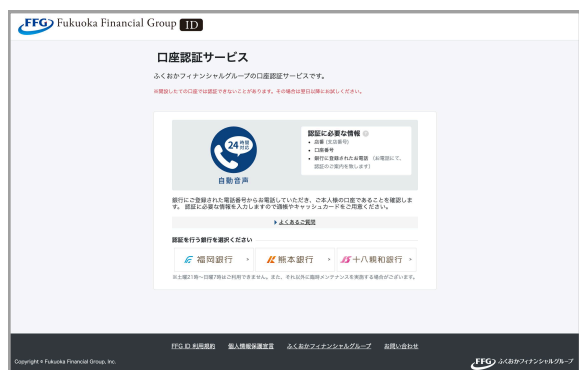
FFG Fukuoka Financial Group ID

口座認証サービス

ふくおかフィナンシャルグループの口座認証サービスです。

※開設したての口座では認証できないことがあります。その場合は翌日以降にお試しください。

24時間対応

自動音声

認証に必要な情報

• 店番（支店番号）
• 口座番号
• 銀行に登録されたお電話（お電話にて、認証の ご案内を致します）

銀行にご登録された電話番号からお電話していただき、ご本人様の口座であることを確認します。認証に必要な情報を入力しますので通帳やキャッシュカードをご用意ください。

よくあるご質問

認証を行う銀行を選択ください

福岡銀行

熊本銀行

十八親和銀行

※土曜21時～日曜7時はご利用できません。また、それ以外に臨時メンテナンスを実施する場合がございます。

FFG ID 利用規約 個人情報保護宣言 ふくおかフィナンシャルグループ お問い合わせ

Copyright © Fukuoka Financial Group, Inc.

FFG ふくおかフィナンシャルグループ